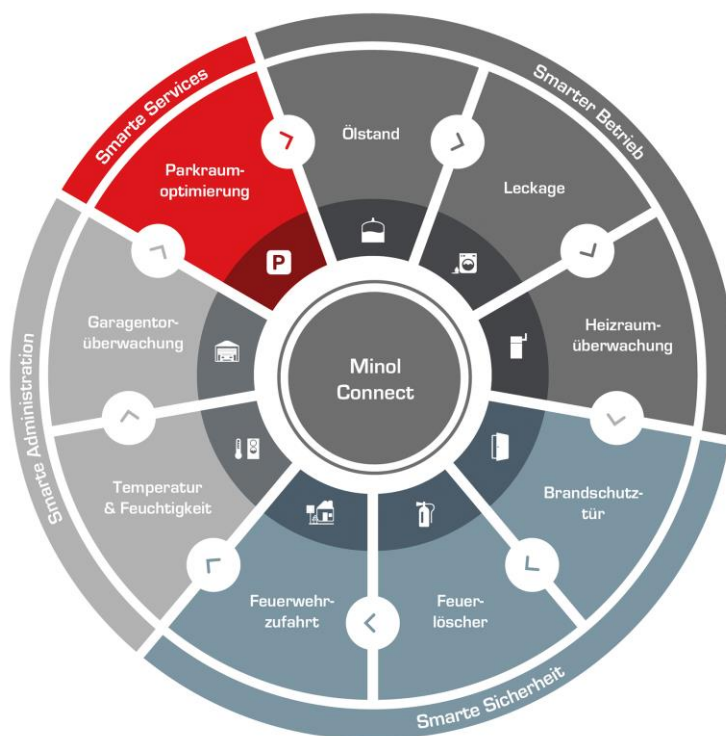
Smarte Services

Smarter Betrieb

Smarte Administration

Smarte Sicherheit

Parkraumoptimierung

P

Ölstand

Leckage

Heizraumüberwachung

Brandschutztür

Feuerlöscher

Feuerwehrzufahrt

Temperatur & Feuchtigkeit

Garagentorüberwachung

Minol Connect